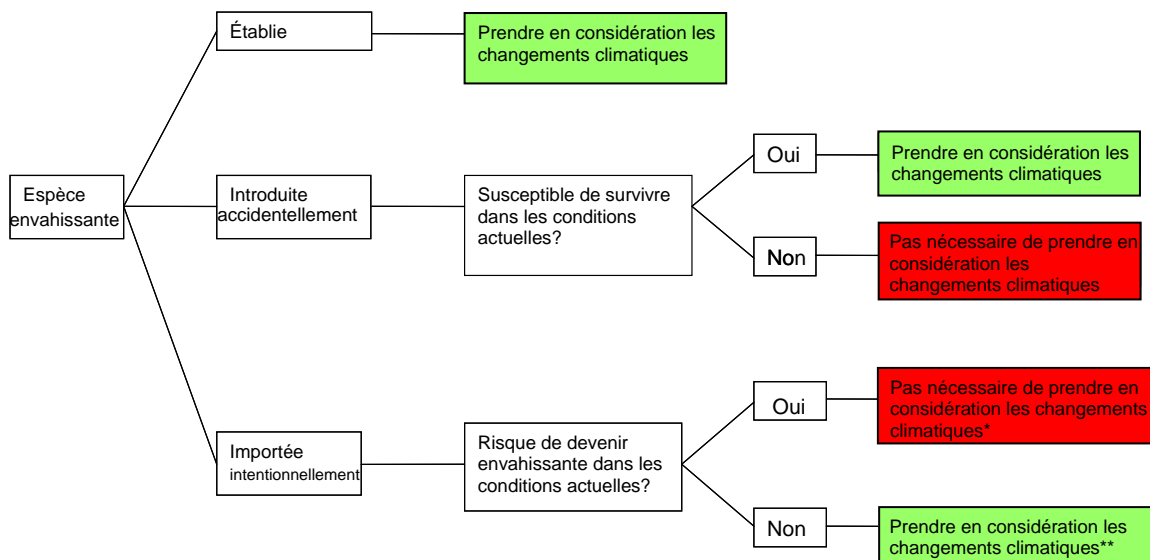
Espèce envahissante

Établie

Prendre en considération les changements climatiques

Introduite accidentellement

Susceptible de survivre dans les conditions actuelles?

Oui

Prendre en considération les changements climatiques

Non

Pas nécessaire de prendre en considération les changements climatiques

Importée intentionnellement

Risque de devenir envahissante dans les conditions actuelles?

Oui

Pas nécessaire de prendre en considération les changements climatiques*

Non

Prendre en considération les changements climatiques**